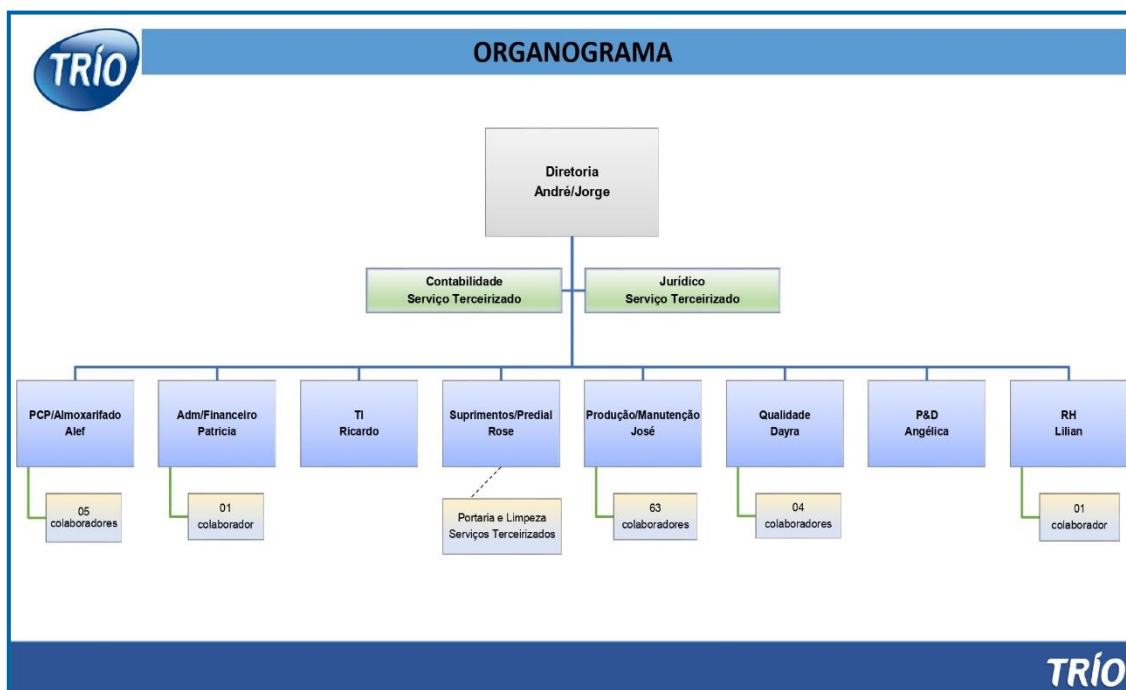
TRÍO

ORGANOGRAMA

Diretoria
André/Jorge

Contabilidade
Serviço Terceirizado

Jurídico
Serviço Terceirizado

PCP/Almoxarifado
Alef

05
colaboradores

Adm/Financeiro
Patricia

01
colaborador

TI
Ricardo

Suprimentos/Predial
Rose

Portaria e Limpeza
Serviços Terceirizados

Produção/Manutenção
José

63
colaboradores

Qualidade
Dayra

04
colaboradores

P&D
Angélica

RH
Lilian

01
colaborador

TRÍO